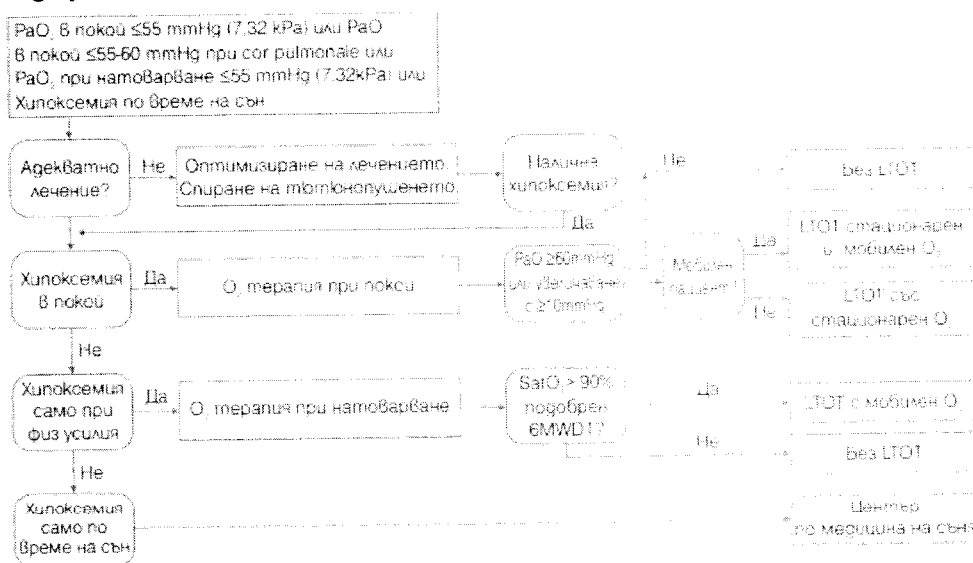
PaO$_2$ в покой ≤55 mmHg (7,32 kPa) или PaO$_2$ в покой ≤55-60 mmHg при cor pulmonale или PaO$_2$ при натоварване ≤55 mmHg (7,32kPa) или Хипоксемия по време на сън

Адекватно лечение?

Не

Оптимизиране на лечението. Спиране на тютюнопушенето

Налична хипоксемия?

Не

Без LTOT

Да

Хипоксемия в покой

Да

O$_2$ терапия при покой

PaO$_2$ ≥60mmHg или увеличаване с ≥10mmHg

Мобилен пациент?

Да

LTOT стационарен и мобилен O$_2$

Не

LTOT със стационарен O$_2$

Не

Хипоксемия само при физ усилия

Да

O$_2$ терапия при натоварване

SatO$_2$ > 90% подобрен 6MWD?

Да

LTOT с мобилен O$_2$

Не

Без LTOT

Не

Хипоксемия само по време на сън

Център по медицина на съня